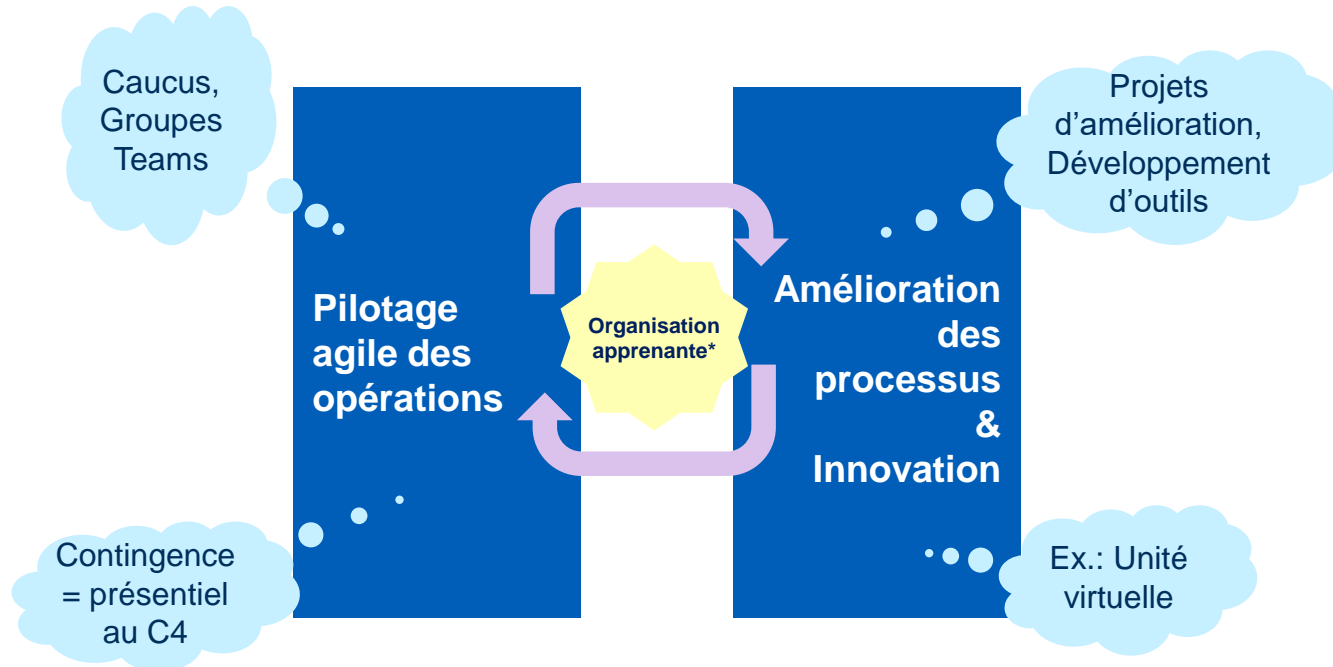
Caucus, Groupes Teams

Projets d'amélioration, Développement d'outils

Pilotage agile des opérations

Organisation apprenante*

Amélioration des processus & Innovation

Contingence = présentiel au C4

Ex.: Unité virtuelle